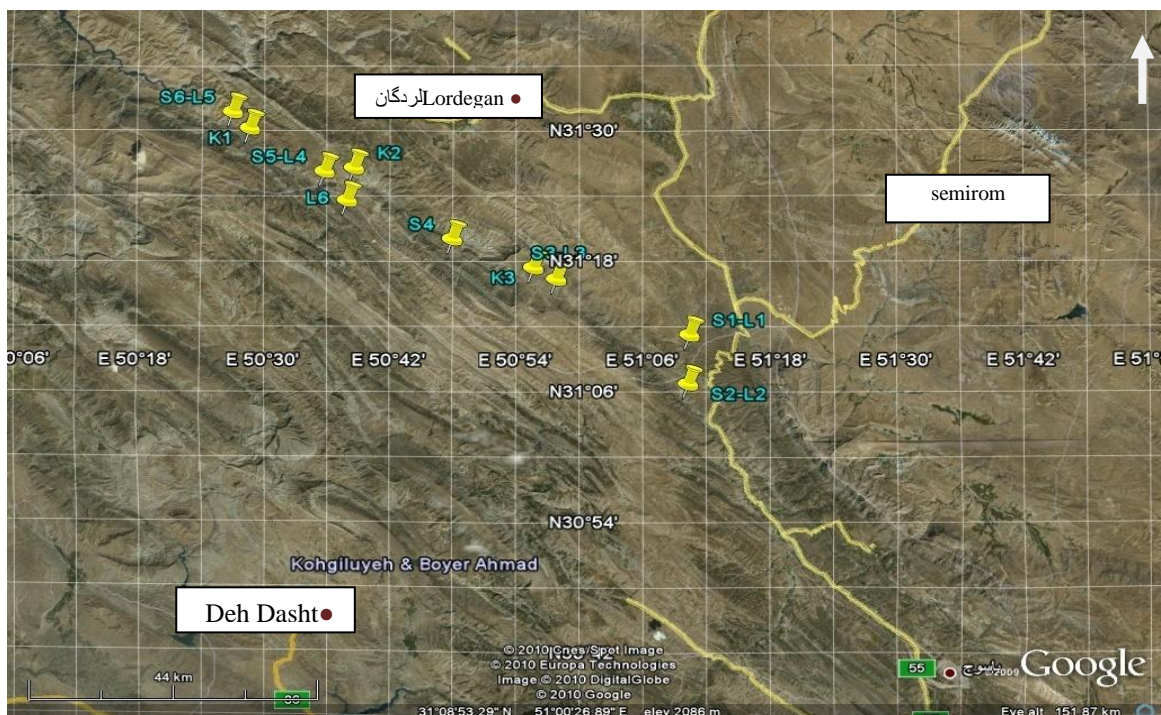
S6-L5
K1
Lordegan لردگان
N31°30'
S5-L4
K2
L6
semirom
S4
S3-L3
N31°18'
K3
S1-L1
0°06'
E 50°18'
E 50°30'
E 50°42'
E 50°54'
E 51°06'
E 51°18'
E 51°30'
E 51°42'
E 51°
N31°06'
S2-L2
N30°54'
Kohgiluyeh & Boyer Ahmad
Deh Dasht
44 km
© 2010 Cnes/Spot Image
© 2010 Europa Technologies
Image © 2010 DigitalGlobe
© 2010 Google
31°08'53.29" N 51°00'26.89" E elev 2086 m
55
یاسوج
©2009
Google
Eye alt 151.87 km